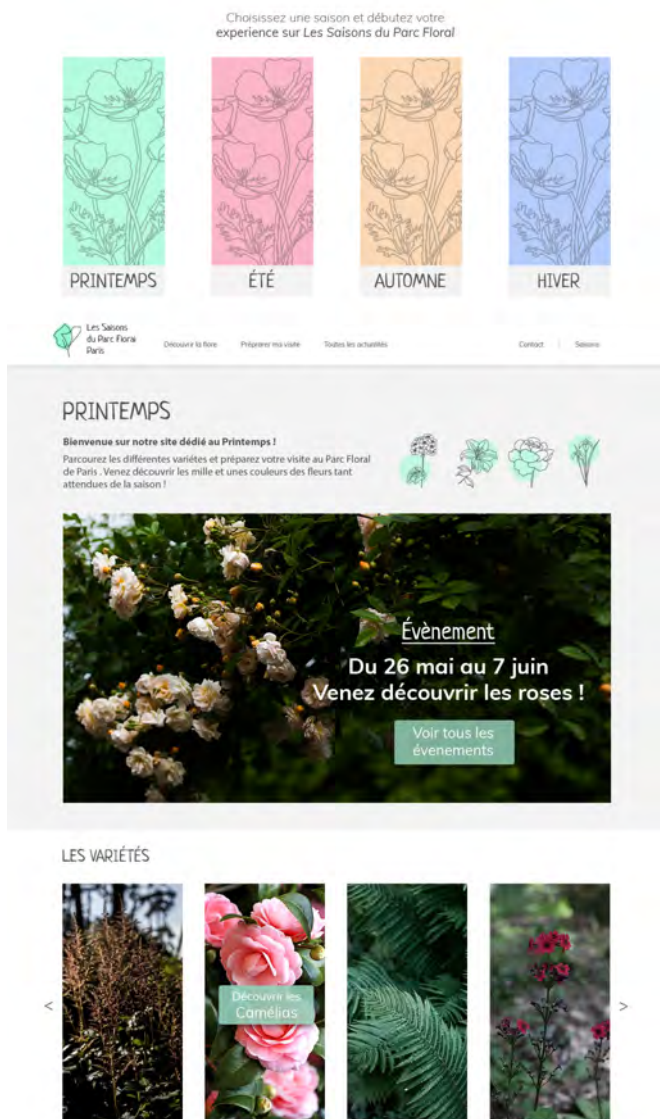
Choisissez une saison et débutez votre experience sur Les Saisons du Parc Floral

PRINTEMPS

ÉTÉ

AUTOMNE

HIVER

Les Saisons du Parc Floral Paris

Découvrir la flore

Préparer ma visite

Toutes les actualités

Contact

Saisons

PRINTEMPS

Bienvenue sur notre site dédié au Printemps !

Parcourez les différentes variétés et préparez votre visite au Parc Floral de Paris . Venez découvrir les mille et unes couleurs des fleurs tant attendues de la saison !

Évènement

Du 26 mai au 7 juin

Venez découvrir les roses !

Voir tous les évenements

LES VARIÉTÉS

<

Découvrir les Camélias

>